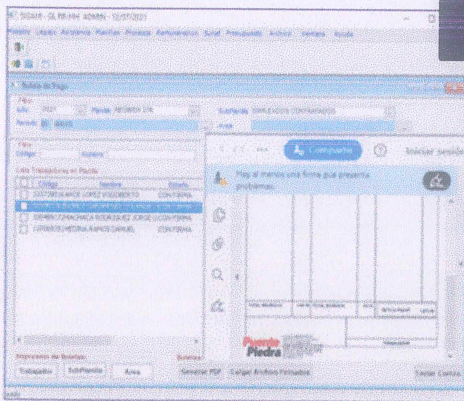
SIGAFR - GLPB-HH ADMIN - 01/07/2021

Maestro Legajos Asistencia Planillas Procesos Remuneraciones Sunat Presupuesto Archivo Ventana Ayuda

Boleta de Pago

Filtro
Año 2021 Planilla REGIMEN 276 Subplanilla EMPLEADOS CONTRATADOS
Periodo 05 MAYO Área

Filtro
Código Nombre

Lista Trabajadores en Planilla
Código Nombre Estado
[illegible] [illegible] CONFORME
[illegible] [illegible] CONFORME
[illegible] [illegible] CONFORME
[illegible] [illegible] CONFORME

Compartir Iniciar sesión

Hay al menos una firma que presenta problemas.

Puente Piedra

Impresiones de Boletas: Boletas
Trabajador Sub Planilla Área Generar PDF Cargar Archivo Firmados Cerrar Cuenta